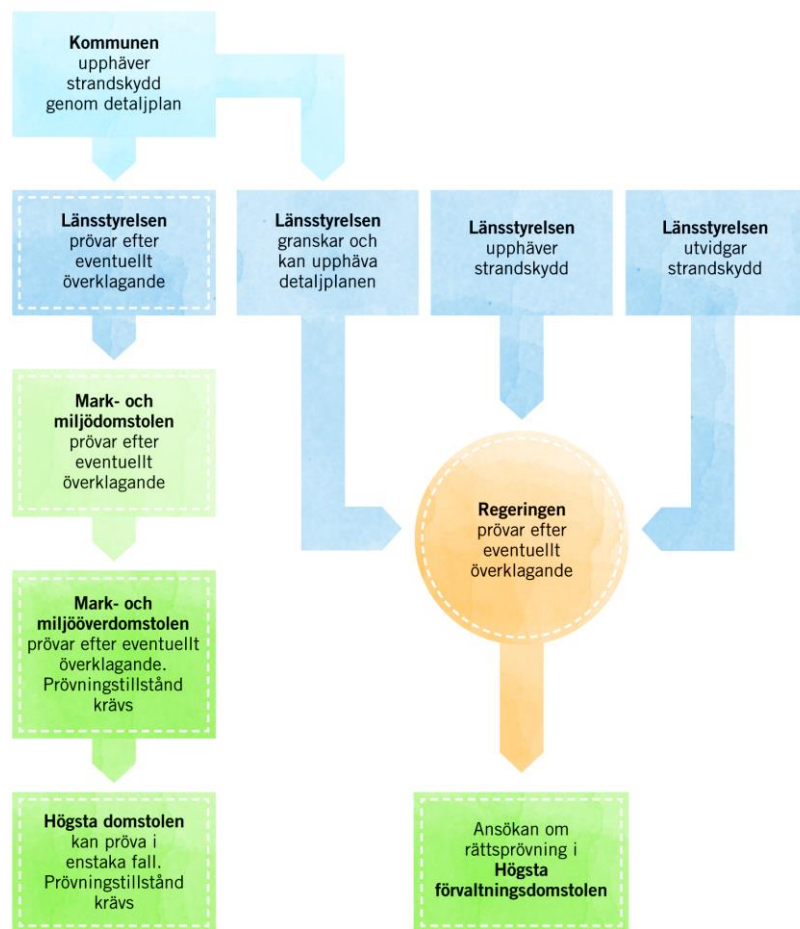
**Kommunen** upphäver strandskydd genom detaljplan

**Länsstyrelsen** prövar efter eventuellt överklagande

**Länsstyrelsen** granskar och kan upphäva detaljplanen

**Länsstyrelsen** upphäver strandskydd

**Länsstyrelsen** utvidgar strandskydd

**Mark- och miljödomstolen** prövar efter eventuellt överklagande

**Regeringen** prövar efter eventuellt överklagande

**Mark- och miljööverdomstolen** prövar efter eventuellt överklagande. Prövningstillstånd krävs

**Högsta domstolen** kan pröva i enstaka fall. Prövningstillstånd krävs

Ansökan om rättsprövning i **Högsta förvaltningsdomstolen**